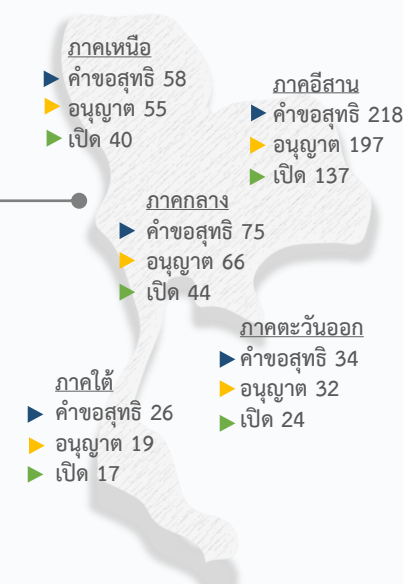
ภาคเหนือ
คำขอสุทธิ 58
อนุญาต 55
เปิด 40

ภาคอีสาน
คำขอสุทธิ 218
อนุญาต 197
เปิด 137

ภาคกลาง
คำขอสุทธิ 75
อนุญาต 66
เปิด 44

ภาคตะวันออก
คำขอสุทธิ 34
อนุญาต 32
เปิด 24

ภาคใต้
คำขอสุทธิ 26
อนุญาต 19
เปิด 17